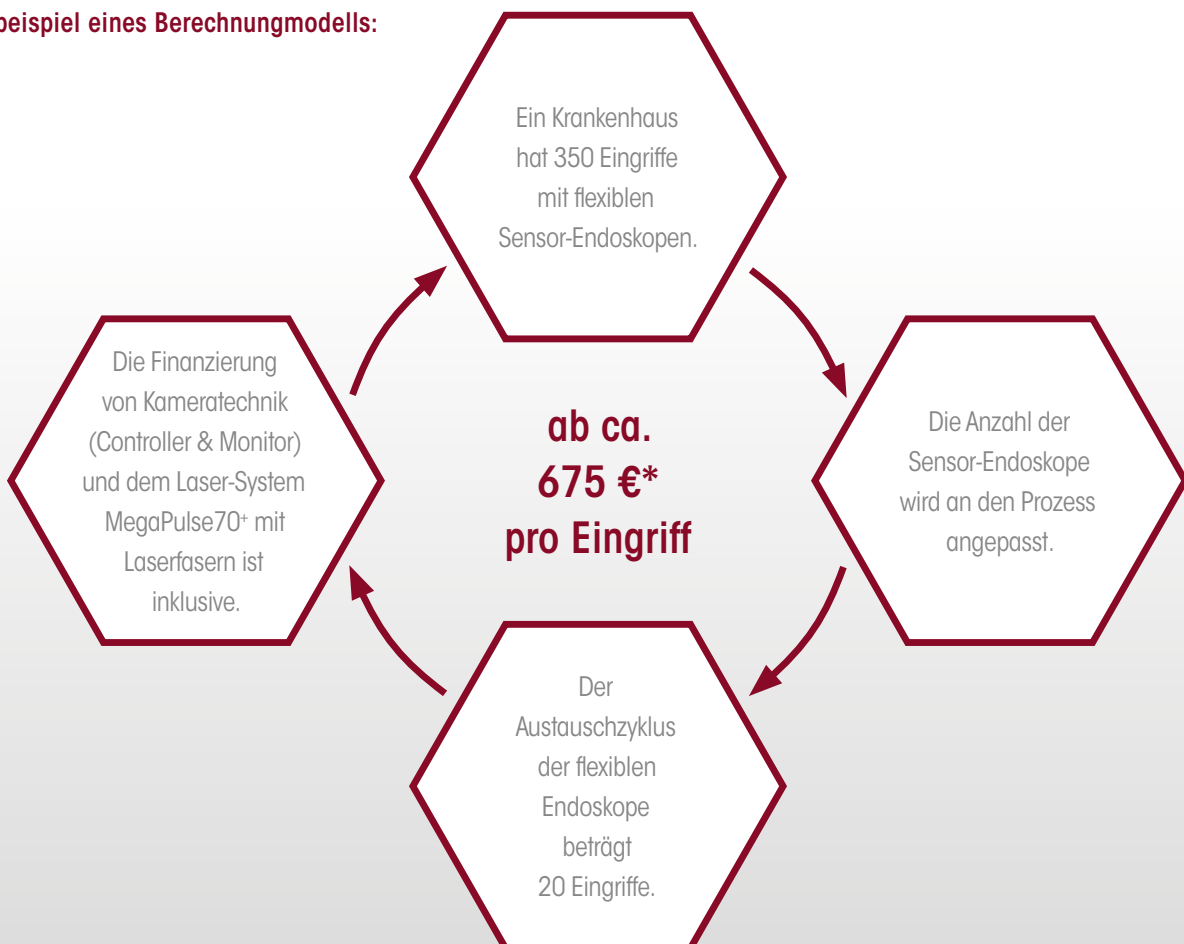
eispiel eines Berechnungmodells:

Ein Krankenhaus hat 350 Eingriffe mit flexiblen Sensor-Endoskopen.

Die Anzahl der Sensor-Endoskope wird an den Prozess angepasst.

Der Austauschzyklus der flexiblen Endoskope beträgt 20 Eingriffe.

Die Finanzierung von Kameratechnik (Controller & Monitor) und dem Laser-System MegaPulse70⁺ mit Laserfasern ist inklusive.

ab ca. 675 €* pro Eingriff